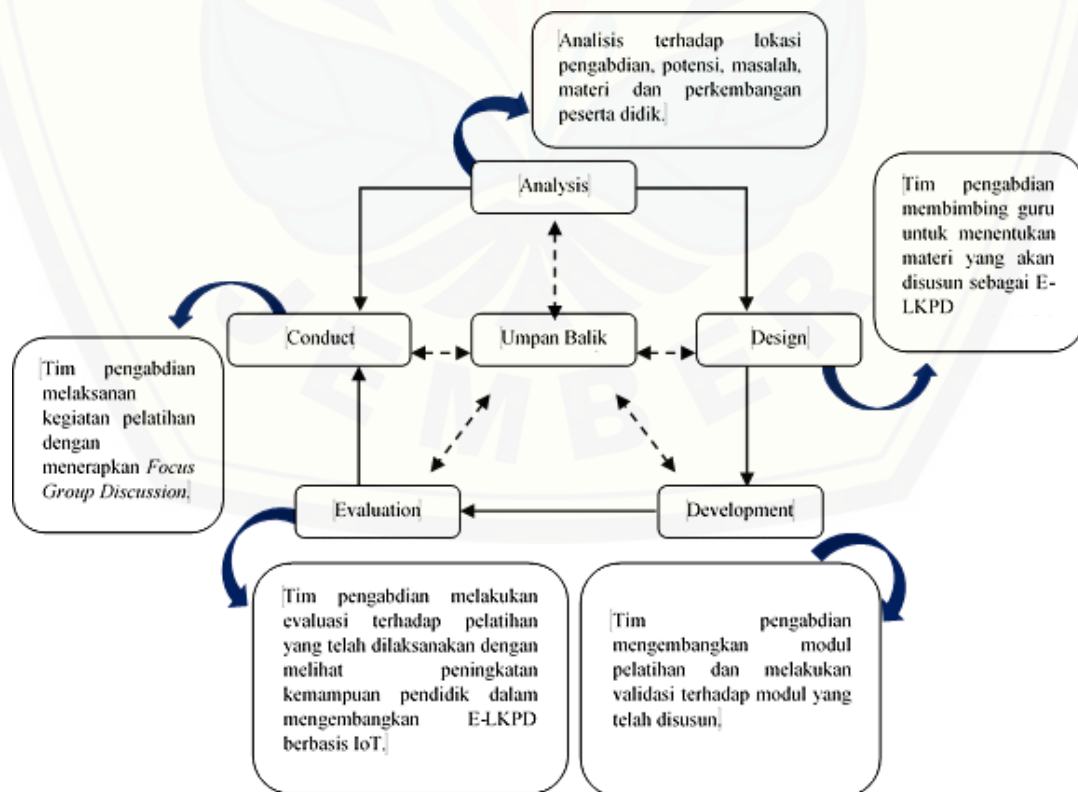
Analisis terhadap lokasi pengabdian, potensi, masalah, materi dan perkembangan peserta didik.

Analysis

Tim pengabdian membimbing guru untuk menentukan materi yang akan disusun sebagai E-LKPD

Conduct

Umpan Balik

Design

Tim pengabdian melaksanan kegiatan pelatihan dengan menerapkan *Focus Group Discussion*.

Evaluation

Development

Tim pengabdian melakukan evaluasi terhadap pelatihan yang telah dilaksanakan dengan melihat peningkatan kemampuan pendidik dalam mengembangkan E-LKPD berbasis IoT.

Tim pengabdian mengembangkan modul pelatihan dan melakukan validasi terhadap modul yang telah disusun.